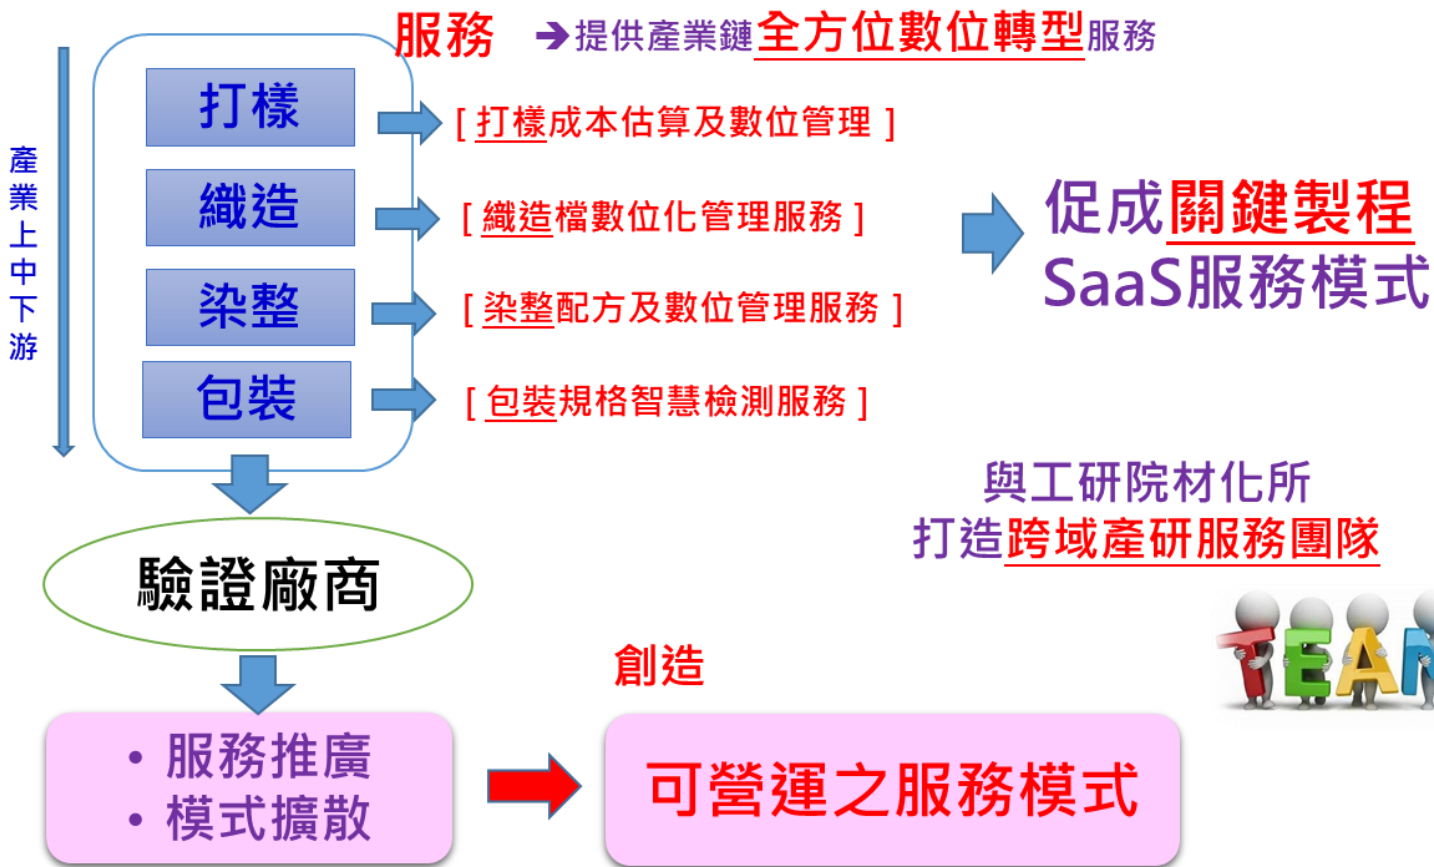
服務 ➔提供產業鏈全方位數位轉型服務

產業上中下游

打樣

織造

染整

包裝

[ 打樣成本估算及數位管理 ]

[ 織造檔數位化管理服務 ]

[ 染整配方及數位管理服務 ]

[ 包裝規格智慧檢測服務 ]

促成關鍵製程
SaaS服務模式

與工研院材化所
打造跨域產研服務團隊

驗證廠商

• 服務推廣
• 模式擴散

創造

可營運之服務模式

TEAM